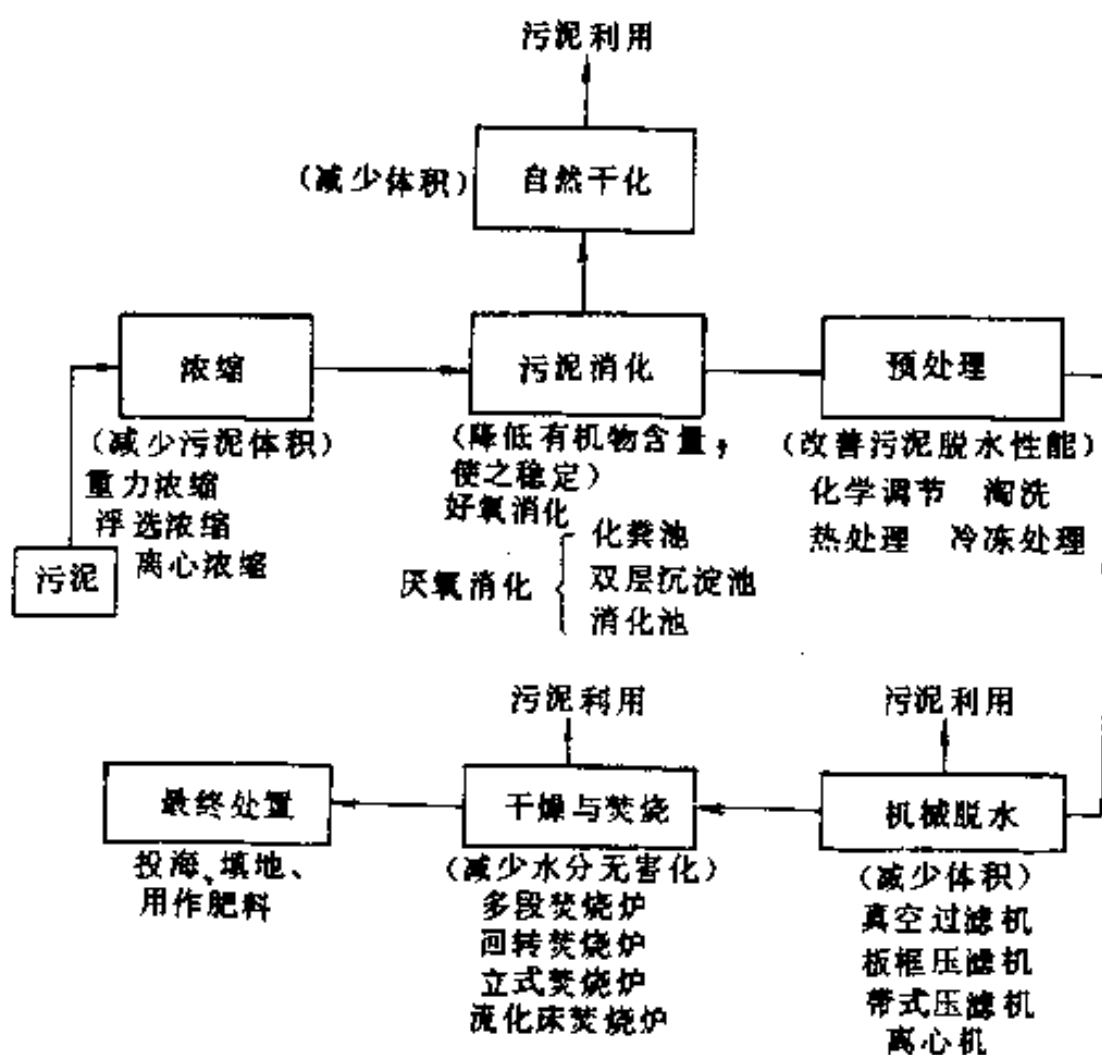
污泥利用

(减少体积)

自然干化

浓缩

(减少污泥体积)
重力浓缩
浮选浓缩
离心浓缩

污泥

污泥消化

(降低有机物含量，使之稳定)
好氧消化
厌氧消化 化粪池 双层沉淀池 消化池

预处理

(改善污泥脱水性能)
化学调节 淘洗
热处理 冷冻处理

污泥利用

污泥利用

最终处置

投海、填地、用作肥料

干燥与焚烧

(减少水分无害化)
多段焚烧炉
回转焚烧炉
立式焚烧炉
流化床焚烧炉

机械脱水

(减少体积)
真空过滤机
板框压滤机
带式压滤机
离心机